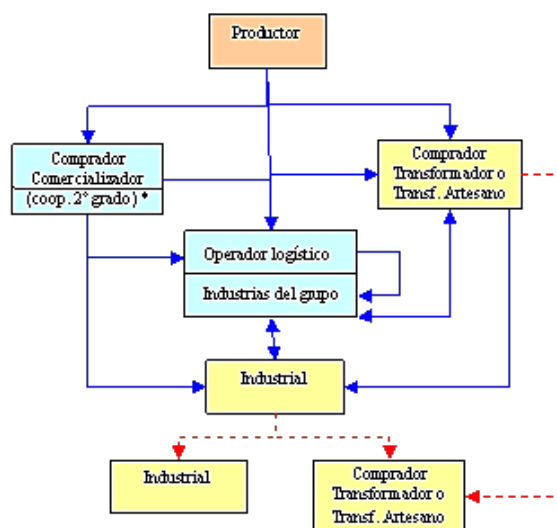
Productor

Comprador Comercializador
(coop. 2° grado) *

Comprador Transformador o Transf. Artesano

Operador logístico

Industrias del grupo

Industrial

Industrial

Comprador Transformador o Transf. Artesano